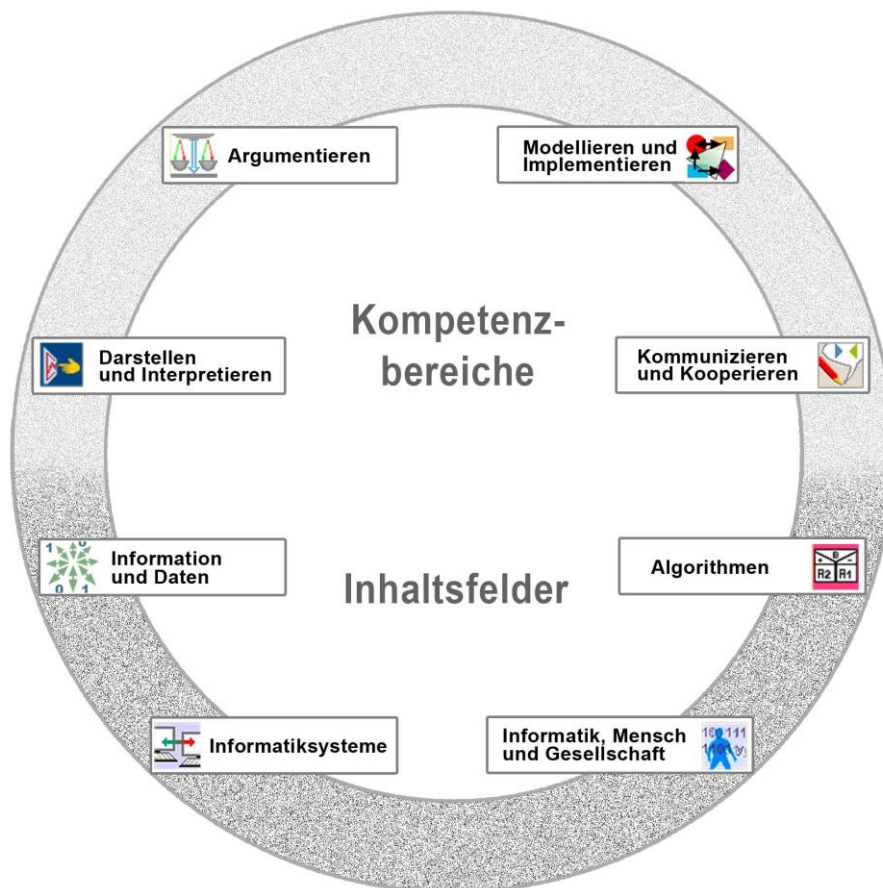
Argumentieren

Modellieren und Implementieren

Kompetenzbereiche

Darstellen und Interpretieren

Kommunizieren und Kooperieren

Information und Daten

Algorithmen

Inhaltsfelder

Informatiksysteme

Informatik, Mensch und Gesellschaft